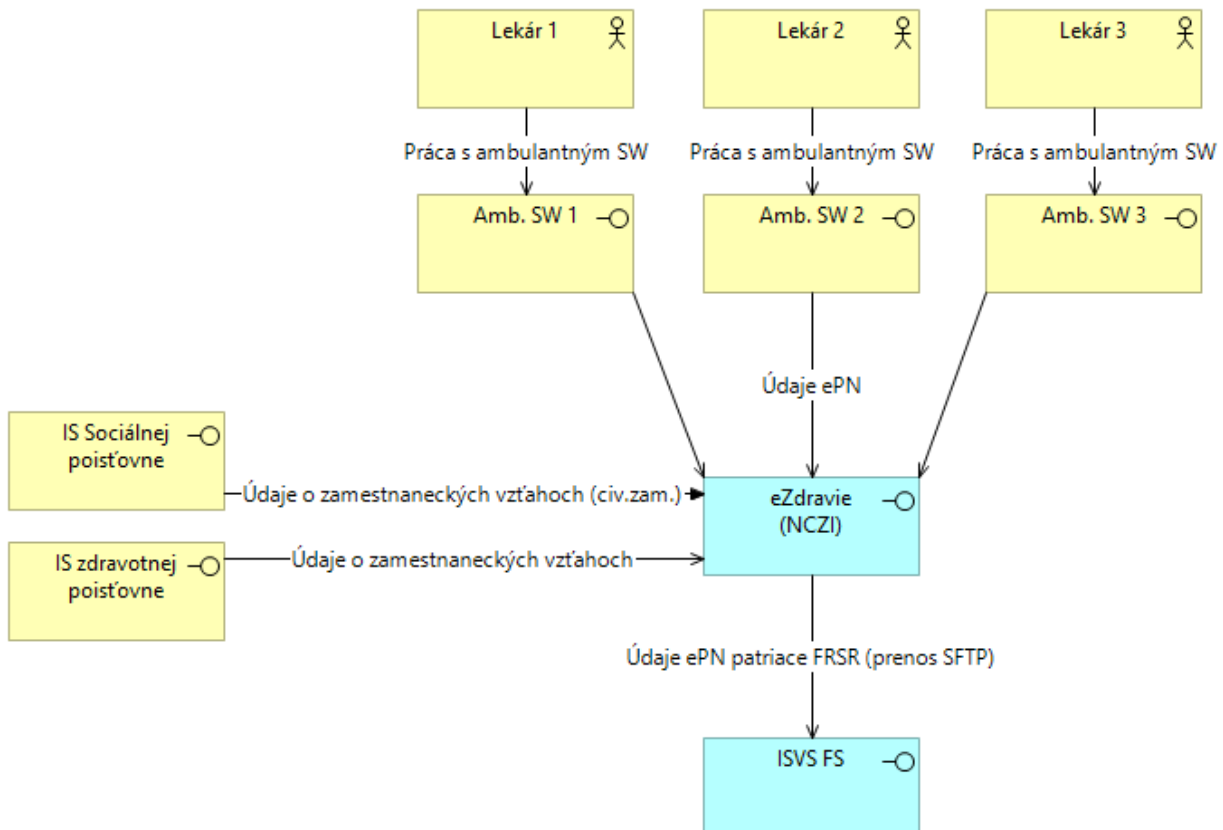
Lekár 1

Lekár 2

Lekár 3

Práca s ambulantným SW

Práca s ambulantným SW

Práca s ambulantným SW

Amb. SW 1

Amb. SW 2

Amb. SW 3

Údaje ePN

IS Sociálnej poisťovne

Údaje o zamestnaneckých vzťahoch (civ.zam.)

eZdravie (NCZI)

IS zdravotnej poisťovne

Údaje o zamestnaneckých vzťahoch

Údaje ePN patriace FRSR (prenos SFTP)

ISVS FS